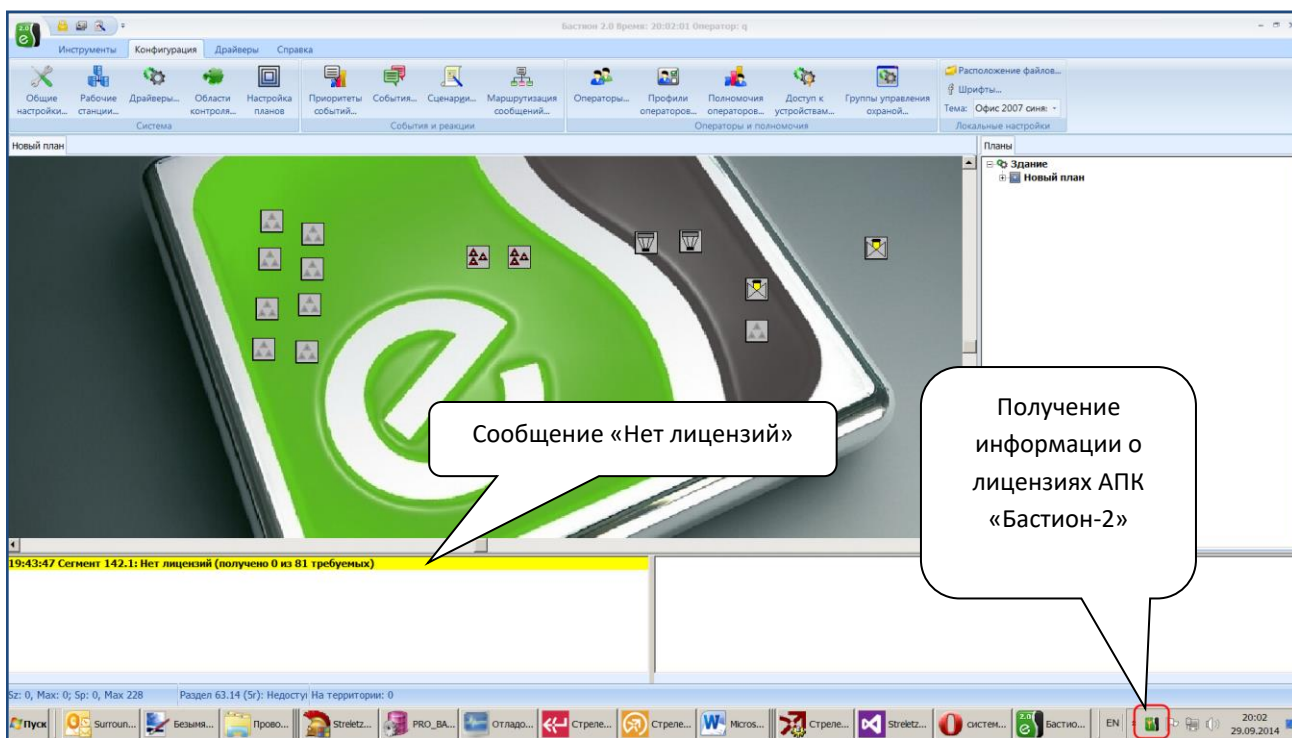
Бастион 2.0 Время: 20:02:01 Оператор: q

Инструменты Конфигурация Драйверы Справка

Общие настройки... Рабочие станции... Драйверы... Области контроля... Настройка планов
Система

Приоритеты событий... События... Сценарии... Маршрутизация сообщений...
События и реакции

Операторы... Профили операторов... Полномочия операторов... Доступ к устройствам... Группы управления охраной...
Операторы и полномочия

Расположение файлов...
Шрифты...
Тема: Офис 2007 синя:
Локальные настройки

Новый план

Планы
Здание
Новый план

Сообщение «Нет лицензий»

Получение информации о лицензиях АПК «Бастион-2»

19:43:47 Сегмент 142.1: Нет лицензий (получено 0 из 81 требуемых)

Sz: 0, Max: 0; Sp: 0, Max 228 Раздел 63.14 (5г): Недосту На территории: 0

Пуск Surroun... Безымя... Прово... Streletz... PRO_BA... Отладо... Стреле... Стреле... Micros... Стреле... Streletz... систем... Бастио... EN 20:02 29.09.2014